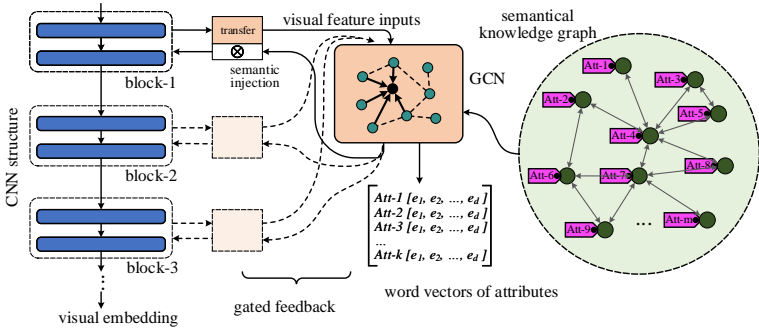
transfer
⊗
semantic injection
visual feature inputs
semantical knowledge graph
GCN
block-1
block-2
block-3
CNN structure
visual embedding
gated feedback
Att-1 [$e_1$, $e_2$, ..., $e_d$]
Att-2 [$e_1$, $e_2$, ..., $e_d$]
Att-3 [$e_1$, $e_2$, ..., $e_d$]
...
Att-k [$e_1$, $e_2$, ..., $e_d$]
word vectors of attributes
Att-1
Att-3
Att-2
Att-5
Att-4
Att-8
Att-6
Att-7
Att-9
Att-m
...